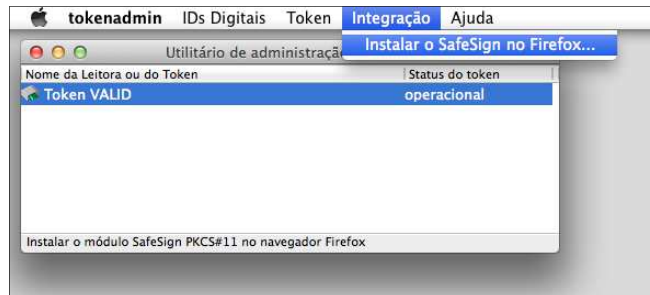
tokenadmin IDs Digitais Token Integração Ajuda

Instalar o SafeSign no Firefox...

Utilitário de administraçã

| Nome da Leitora ou do Token | Status do token |
|---|---|
| Token VALID | operacional |

Instalar o módulo SafeSign PKCS#11 no navegador Firefox